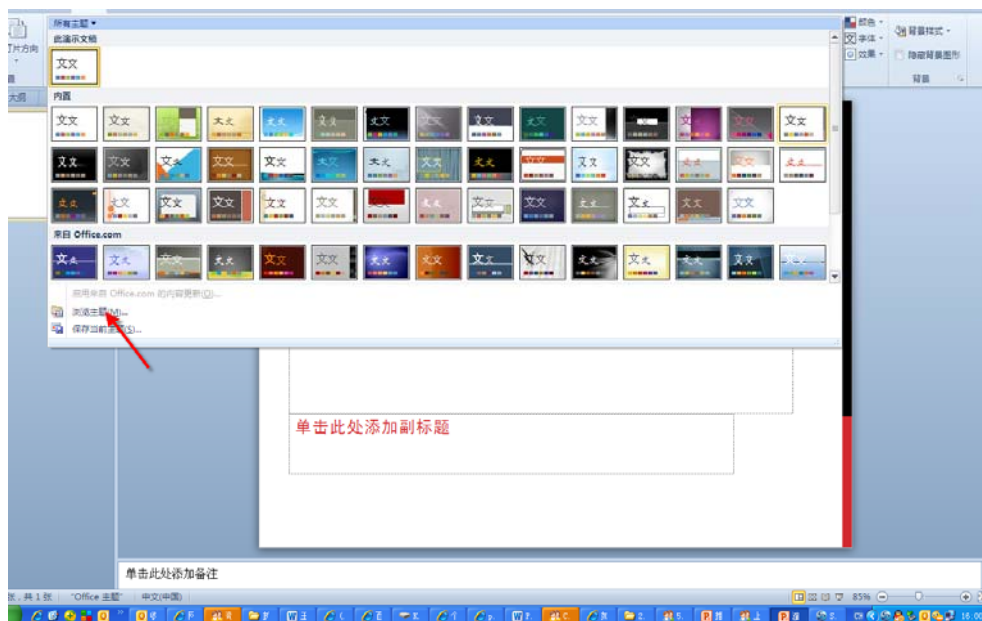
所有主题 ▾

此演示文稿

文文

内置

文文

来自 Office.com

启用来自 Office.com 的内容更新(O)...

浏览主题(M)...

保存当前主题(S)...

片方向

大纲

颜色 ▾

字体 ▾

效果 ▾

背景样式 ▾

隐藏背景图形

背景

单击此处添加副标题

单击此处添加备注

张，共 1 张 "Office 主题" 中文(中国)

85%